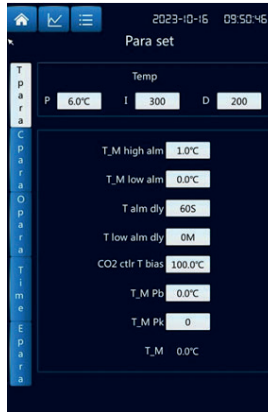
2023-10-16 09:50:46

Para set

T para

C para

O para

Time

E para

Temp

P 6.0℃ I 300 D 200

T_M high alm 1.0℃

T_M low alm 0.0℃

T alm dly 60S

T low alm dly 0M

CO2 ctlr T bias 100.0℃

T_M Pb 0.0℃

T_M Pk 0

T_M 0.0℃